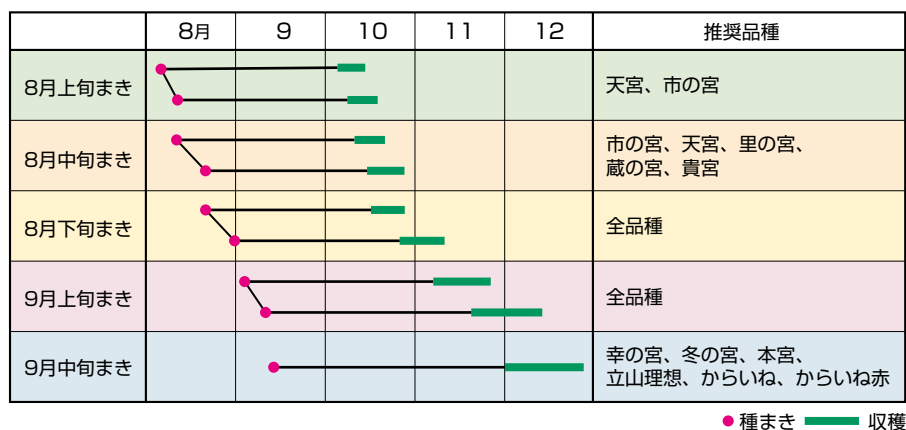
|  | 8月 | 9 | 10 | 11 | 12 | 推奨品種 |
|---|---|---|---|---|---|---|
| 8月上旬まき |  |  |  |  |  | 天宮、市の宮 |
| 8月中旬まき |  |  |  |  |  | 市の宮、天宮、里の宮、蔵の宮、貴宮 |
| 8月下旬まき |  |  |  |  |  | 全品種 |
| 9月上旬まき |  |  |  |  |  | 全品種 |
| 9月中旬まき |  |  |  |  |  | 幸の宮、冬の宮、本宮、立山理想、からいね、からいね赤 |

種まき 収穫